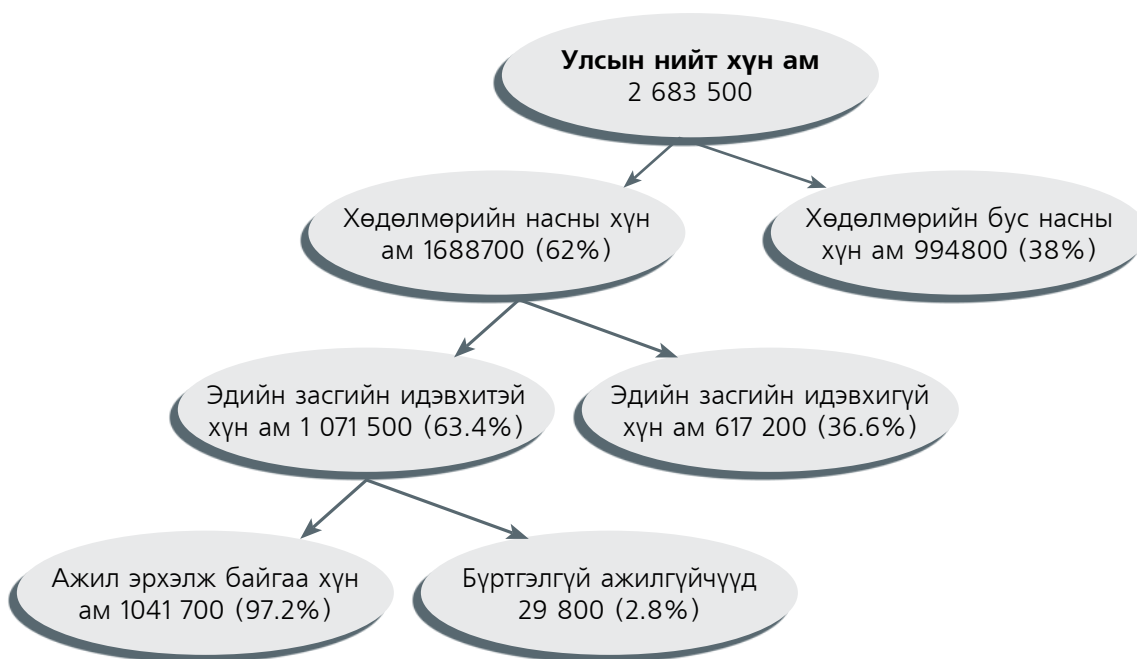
Улсын нийт хүн ам
2 683 500

Хөдөлмөрийн насны хүн ам 1688700 (62%)

Хөдөлмөрийн бус насны хүн ам 994800 (38%)

Эдийн засгийн идэвхитэй хүн ам 1 071 500 (63.4%)

Эдийн засгийн идэвхигүй хүн ам 617 200 (36.6%)

Ажил эрхэлж байгаа хүн ам 1041 700 (97.2%)

Бүртгэлгүй ажилгүйчүүд 29 800 (2.8%)